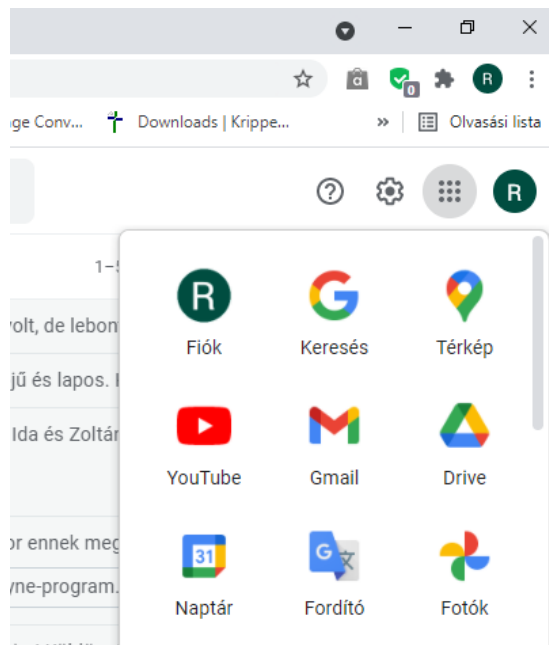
ge Conv... Downloads | Krippe... » Olvasási lista

R

1–

volt, de lebon

jű és lapos.

Ida és Zoltá

or ennek meg

yne-program.

R
Fiók

Keresés

Térkép

YouTube

Gmail

Drive

31
Naptár

Fordító

Fotók